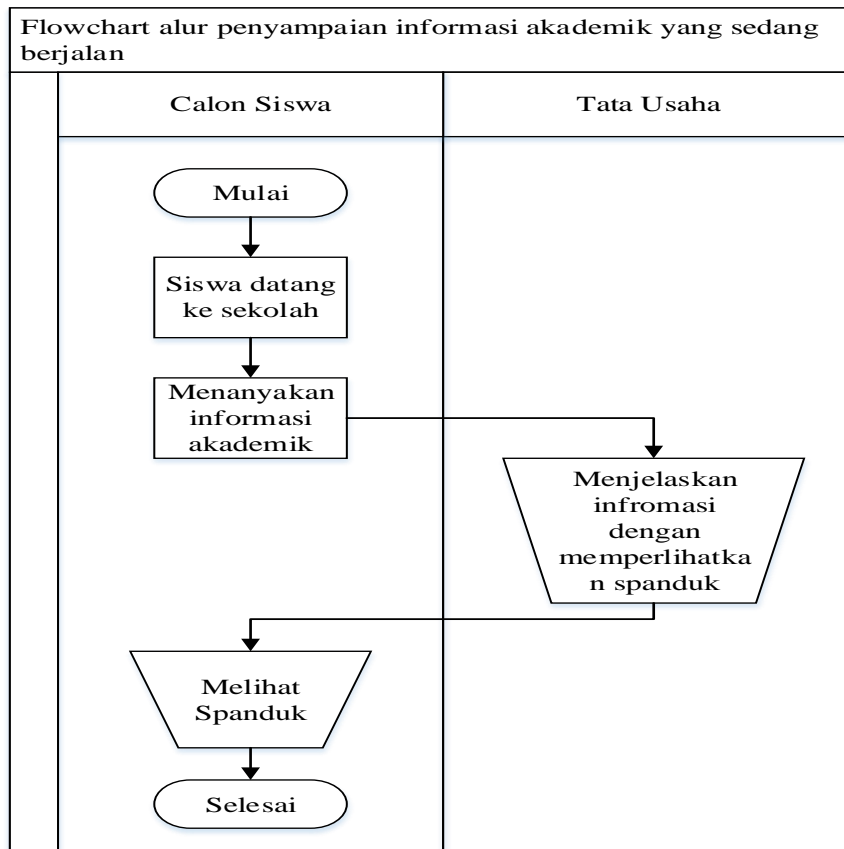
Flowchart alur penyampaian informasi akademik yang sedang berjalan

Calon Siswa

Tata Usaha

Mulai

Siswa datang ke sekolah

Menanyakan informasi akademik

Menjelaskan infromasi dengan memperlihatkan spanduk

Melihat Spanduk

Selesai